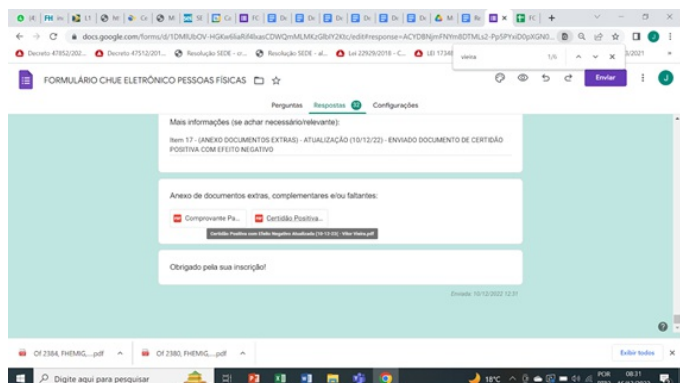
docs.google.com/forms/d/1DMlUbOV-HGKw6lIaRf4fkasCDWQmMLMKzGlbIY2Ktc/edit#response=ACYDBNjmFNYm8DTMLs2-Pp5PYxiD0pXGN0...

Decreto 47852/202... Decreto 47512/201... Resolução SEDE - cr... Resolução SEDE - al... Lei 22929/2018 - C... LEI 17348

vieira 1/6

FORMULÁRIO CHUE ELETRÔNICO PESSOAS FÍSICAS

Enviar

Perguntas Respostas Configurações

Mais informações (se achar necessário/relevante):

Item 17 - (ANEXO DOCUMENTOS EXTRAS) - ATUALIZAÇÃO (10/12/22) - ENVIADO DOCUMENTO DE CERTIDÃO POSITIVA COM EFEITO NEGATIVO

Anexo de documentos extras, complementares e/ou faltantes:

Comprovante Pa... Certidão Positiva...

Certidão Positiva com Efeito Negativo Atualizado (10-12-22) - Vitor Vieira.pdf

Obrigado pela sua inscrição!

Enviado: 10/12/2022 12:31

Of 2384, FHEMIG,....pdf Of 2380, FHEMIG,....pdf Exibir todos

Digite aqui para pesquisar

18°C POR 08:31